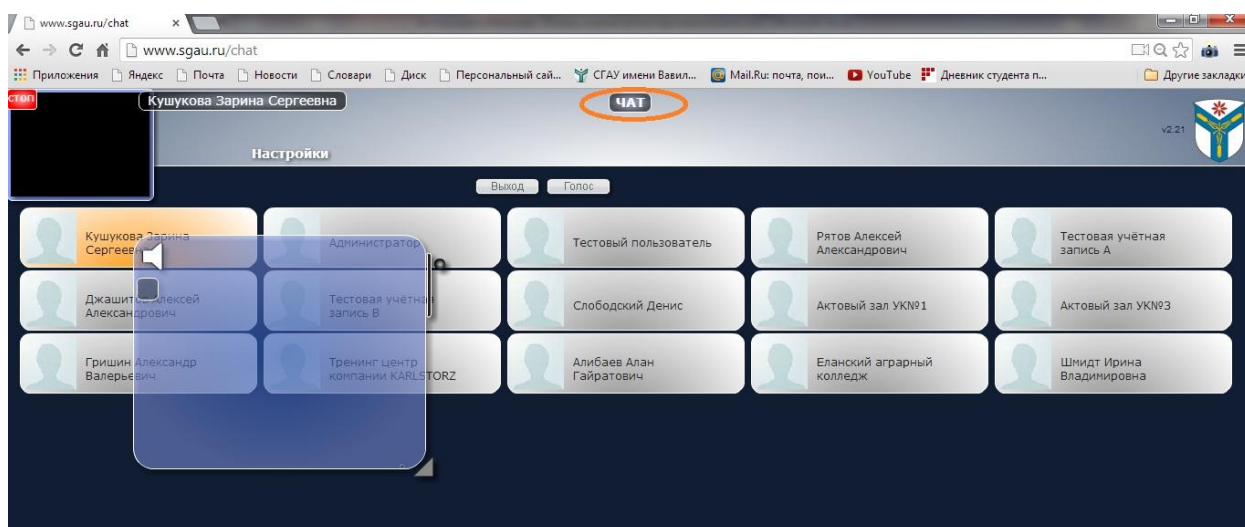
www.sgau.ru/chat ×

www.sgau.ru/chat

Приложения Яндекс Почта Новости Словари Диск Персональный сай... СГАУ имени Вавил... Mail.Ru: почта, пои... YouTube Дневник студента п... Другие закладки

стоп

Кушукова Зарина Сергеевна

ЧАТ

v2.21

Настройки

Выход Голос

Кушукова Зарина Сергеевна

Администратор

Тестовый пользователь

Рятов Алексей Александрович

Тестовая учётная запись А

Джашитов Алексей Александрович

Тестовая учётная запись В

Слободский Денис

Актовый зал УК№1

Актовый зал УК№3

Гришин Александр Валерьевич

Тренинг центр компании KARLSTORZ

Алибаев Алан Гайратович

Еланский аграрный колледж

Шмидт Ирина Владимировна